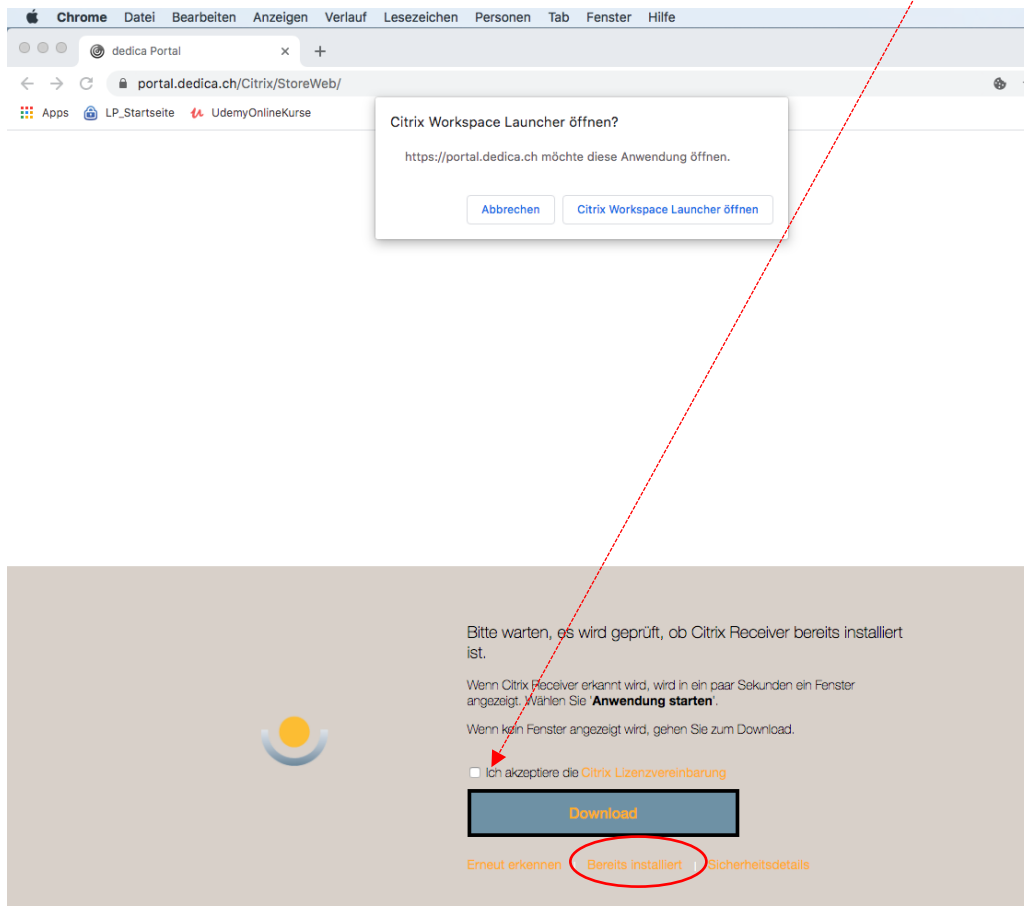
Chrome Datei Bearbeiten Anzeigen Verlauf Lesezeichen Personen Tab Fenster Hilfe

dedica Portal ×

portal.dedica.ch/Citrix/StoreWeb/

Apps LP_Startseite UdemyOnlineKurse

Citrix Workspace Launcher öffnen?

https://portal.dedica.ch möchte diese Anwendung öffnen.

Abbrechen Citrix Workspace Launcher öffnen

Bitte warten, es wird geprüft, ob Citrix Receiver bereits installiert ist.

Wenn Citrix Receiver erkannt wird, wird in ein paar Sekunden ein Fenster angezeigt. Wählen Sie 'Anwendung starten'.

Wenn kein Fenster angezeigt wird, gehen Sie zum Download.

Ich akzeptiere die Citrix Lizenzvereinbarung

Download

Erneut erkennen | Bereits installiert | Sicherheitsdetails